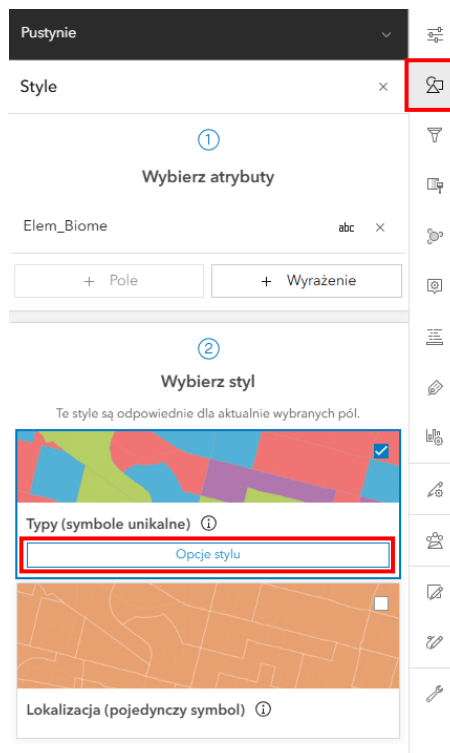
Pustynie

Style

1

Wybierz atrybuty

Elem_Biome abc

+ Pole

+ Wyrażenie

2

Wybierz styl

Te style są odpowiednie dla aktualnie wybranych pól.

Typy (symbole unikalne)

Opcje stylu

Lokalizacja (pojedynczy symbol)